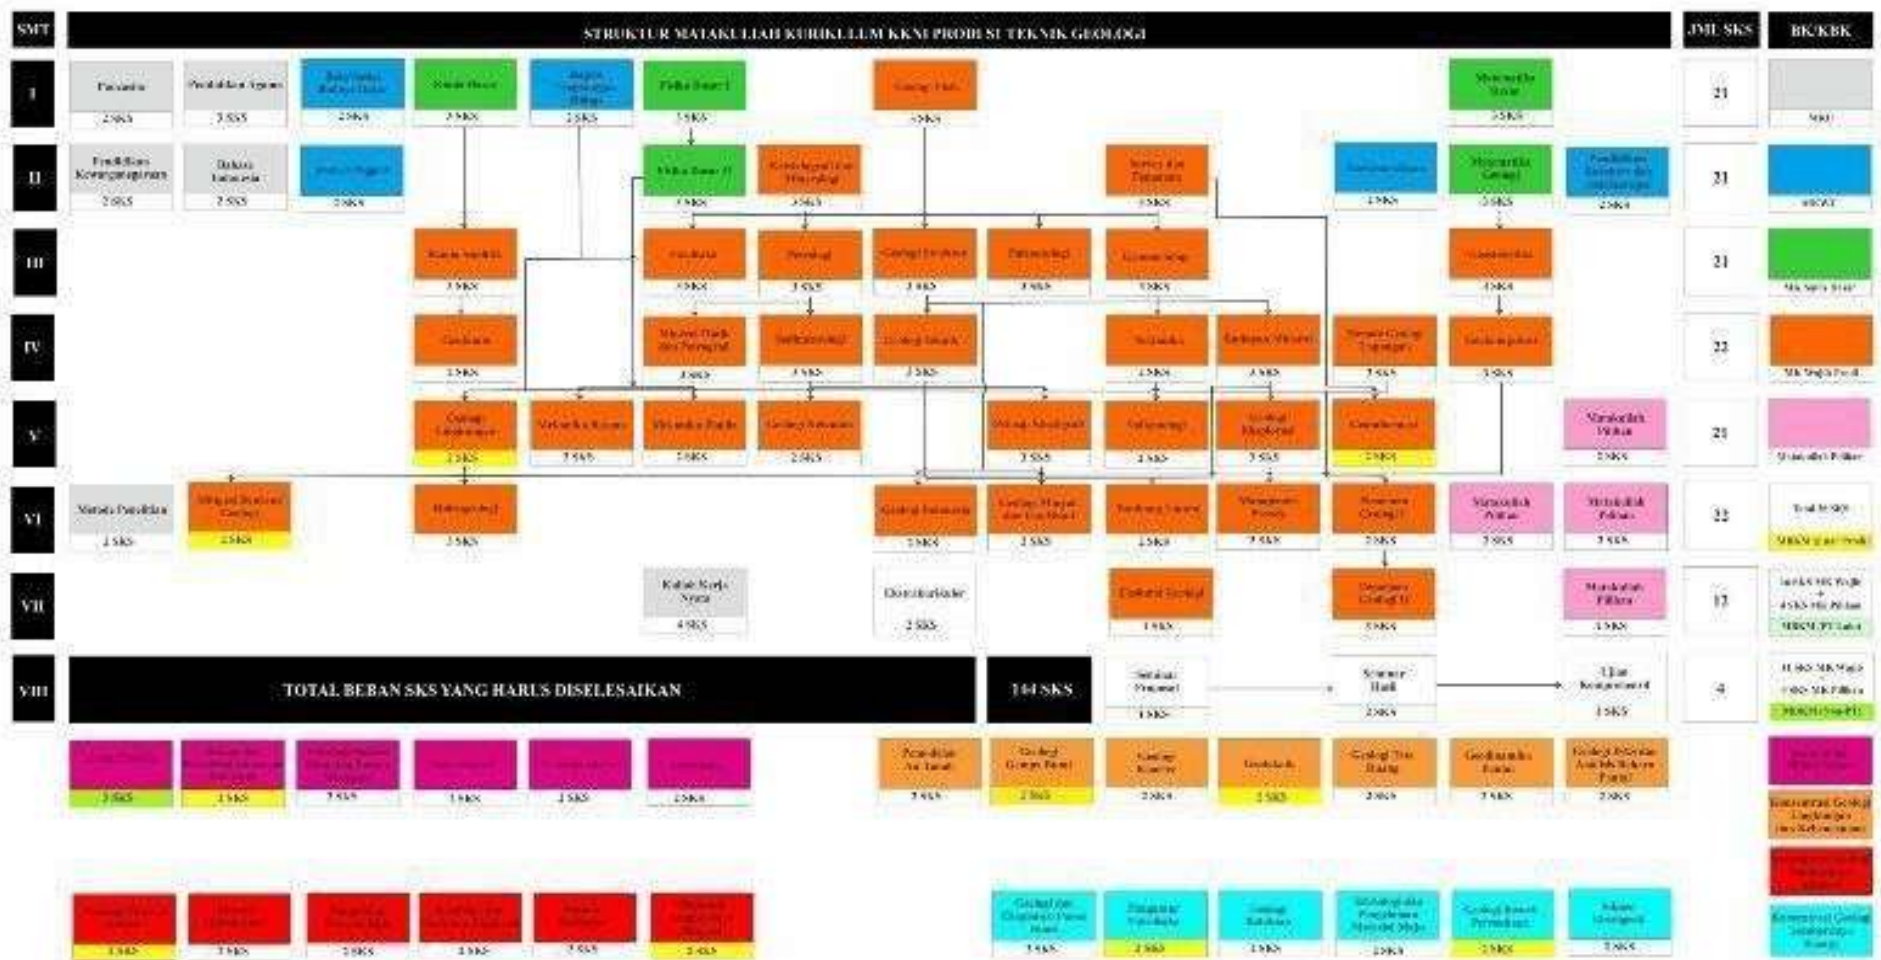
SMT

STRUKTUR MATAKULIAH KURIKULUM KKNI PRODI S1 TEKNIK GEOLOGI

JML SKS

BK/KBK

I

Pancasila
2 SKS

Pendidikan Agama
2 SKS

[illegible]
2 SKS

Kimia Dasar
2 SKS

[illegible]
2 SKS

Fisika Dasar I
3 SKS

Geologi Fisik
3 SKS

Matematika Dasar
3 SKS

21

MKU

II

Pendidikan Kewarganegaraan
2 SKS

Bahasa Indonesia
2 SKS

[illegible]
2 SKS

Fisika Dasar II
3 SKS

Kristalografi dan Mineralogi
3 SKS

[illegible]
3 SKS

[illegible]
2 SKS

Matematika Geologi
3 SKS

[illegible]
2 SKS

21

MKWI

III

Kimia Analitik
3 SKS

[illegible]
3 SKS

Petrologi
3 SKS

Geologi Struktur
3 SKS

Paleontologi
3 SKS

Geomorfologi
3 SKS

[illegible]
3 SKS

21

MK Sains Dasar

IV

Geokimia
3 SKS

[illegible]
3 SKS

Sedimentologi
3 SKS

Geologi Sejarah
2 SKS

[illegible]
2 SKS

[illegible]
3 SKS

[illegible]
2 SKS

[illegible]
3 SKS

22

MK Wajib Prodi

V

Geologi Lingkungan
2 SKS

Mekanika Batuan
2 SKS

Mekanika Fluida
2 SKS

Geologi Sekuen
2 SKS

Metode Geofisika
3 SKS

Vulkanologi
2 SKS

Geologi Eksplorasi
3 SKS

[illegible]
3 SKS

Matakuliah Pilihan
2 SKS

21

Matakuliah Pilihan

VI

Metode Penelitian
2 SKS

Mitigasi Bencana Geologi
2 SKS

Hidrogeologi
3 SKS

Geologi Indonesia
3 SKS

Geologi Minyak dan Gas Bumi
2 SKS

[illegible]
2 SKS

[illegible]
2 SKS

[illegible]
2 SKS

Matakuliah Pilihan
2 SKS

Matakuliah Pilihan
2 SKS

22

Total 18 SKS

VII

Kuliah Kerja Nyata
4 SKS

Ekstrakurikuler
2 SKS

Ekskursi Geologi
1 SKS

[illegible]
3 SKS

Matakuliah Pilihan
2 SKS

12

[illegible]

VIII

TOTAL BEBAN SKS YANG HARUS DISELESAIKAN

144 SKS

Seminar Proposal
1 SKS

Seminar Hasil
2 SKS

Ujian Komprehensif
1 SKS

4

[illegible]

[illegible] 2 SKS | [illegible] 2 SKS | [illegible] 2 SKS | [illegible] 2 SKS | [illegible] 2 SKS | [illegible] 2 SKS

Pemodelan Air Tanah 2 SKS | Geologi Gunung Api 2 SKS | Geologi Kuarter 2 SKS | Geoteknik 2 SKS | Geologi Tata Ruang 2 SKS | Geodinamika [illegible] 2 SKS | Geologi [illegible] 2 SKS

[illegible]

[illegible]

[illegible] 2 SKS | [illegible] 2 SKS | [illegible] 2 SKS | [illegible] 2 SKS | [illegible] 2 SKS | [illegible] 2 SKS

Geologi dan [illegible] 2 SKS | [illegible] 2 SKS | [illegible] 2 SKS | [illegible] 2 SKS | Geologi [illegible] 2 SKS | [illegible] 2 SKS

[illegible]